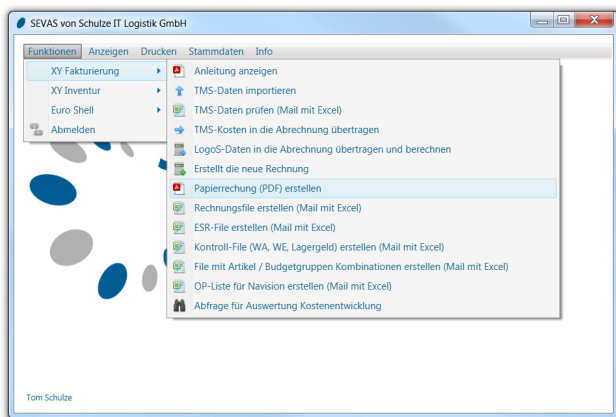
SEVAS von Schulze IT Logistik GmbH

Funktionen Anzeigen Drucken Stammdaten Info

XY Fakturierung
XY Inventur
Euro Shell
Abmelden

Anleitung anzeigen
TMS-Daten importieren
TMS-Daten prüfen (Mail mit Excel)
TMS-Kosten in die Abrechnung übertragen
LogoS-Daten in die Abrechnung übertragen und berechnen
Erstellt die neue Rechnung
Papierrechung (PDF) erstellen
Rechnungsfile erstellen (Mail mit Excel)
ESR-File erstellen (Mail mit Excel)
Kontroll-File (WA, WE, Lagergeld) erstellen (Mail mit Excel)
File mit Artikel / Budgetgruppen Kombinationen erstellen (Mail mit Excel)
OP-Liste für Navision erstellen (Mail mit Excel)
Abfrage für Auswertung Kostenentwicklung

Tom Schulze